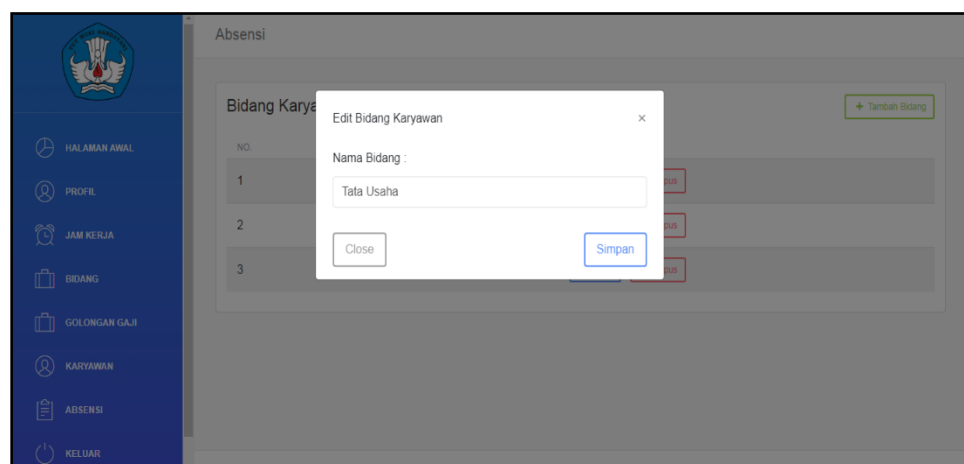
HALAMAN AWAL
PROFIL
JAM KERJA
BIDANG
GOLONGAN GAJI
KARYAWAN
ABSENSI
KELUAR

Absensi

Bidang Karya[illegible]

+ Tambah Bidang

| NO. | | |
|---|---|---|
| 1 | | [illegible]pus |
| 2 | | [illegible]pus |
| 3 | | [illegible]pus |

Edit Bidang Karyawan ×

Nama Bidang :

Tata Usaha

Close

Simpan